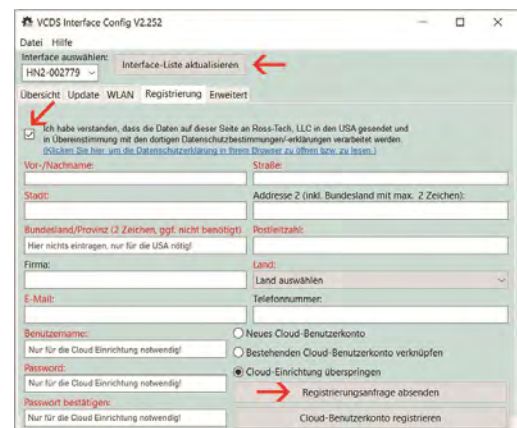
VCDS Interface Config V2.252

Datei Hilfe

Interface auswählen:
HN2-002779

Interface-Liste aktualisieren

Übersicht Update WLAN Registrierung Erweitert

Ich habe verstanden, dass die Daten auf dieser Seite an Ross-Tech, LLC in den USA gesendet und in Übereinstimmung mit den dortigen Datenschutzbestimmungen/-erklärungen verarbeitet werden. (Klicken Sie hier um die Datenschutzerklärung in Ihrem Browser zu öffnen bzw. zu lesen.)

Vor-/Nachname:
Straße:
Stadt:
Addresse 2 (inkl. Bundesland mit max. 2 Zeichen):
Bundesland/Provinz (2 Zeichen, ggf. nicht benötigt)
Hier nichts eintragen, nur für die USA nötig!
Postleitzahl:
Firma:
Land:
Land auswählen
E-Mail:
Telefonnummer:
Benutzername:
Nur für die Cloud Einrichtung notwendig!
Password:
Nur für die Cloud Einrichtung notwendig!
Passwort bestätigen:
Nur für die Cloud Einrichtung notwendig!

Neues Cloud-Benutzerkonto
Bestehenden Cloud-Benutzerkonto verknüpfen
Cloud-Einrichtung überspringen

Registrierungsanfrage absenden
Cloud-Benutzerkonto registrieren